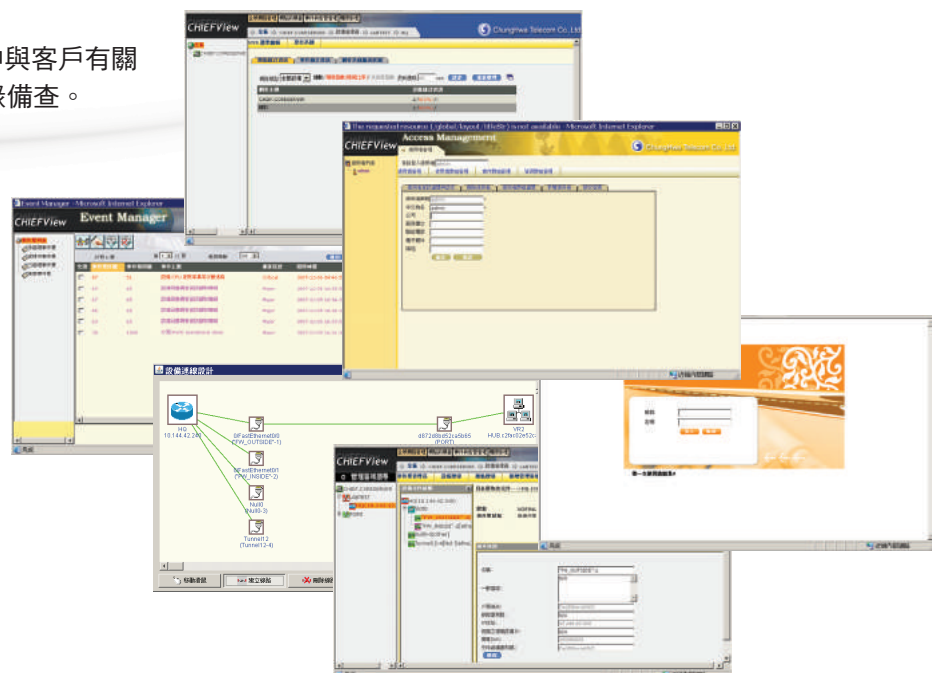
與客戶有關
錄備查。

CHIEFView
Chunghwa Telecom Co.,Ltd

The requested resource (/global/layout/title.jsp) is not available - Microsoft Internet Explorer
CHIEFView
Access Management
Chunghwa Telecom Co.,Ltd

Event Manager - Microsoft Internet Explorer
CHIEFView Event Manager

設備連線設計
HQ
10.144.42.249
0/FastEthernet0/0
(FW_OUTSIDE-1)
0/FastEthernet0/1
(FW_INSIDE-2)
Null0
(Null0-3)
Tunnel12
(Tunnel12-4)
d872d8b952ca5b65
(PORT)
VR2
HUB (2fcc02e52c
移動遊說
建立連結

CHIEFView
管理區域設定

近端內部網路
帳號
密碼
登入
取消
完成
近端內部網路